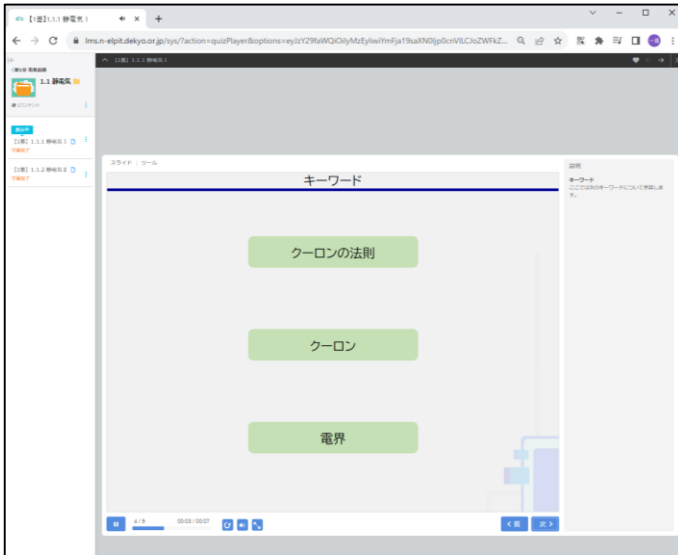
【1章】1.1.1 静電気 I
lms.n-elpit.dekyo.or.jp/sys/?action=quizPlayer&options=eyJzY29faWQiOiJyMzEyIiwiYmFja19saXN0Ijp0cnVlLCJoZWFkZ...
1.1 静電気
【1章】1.1.1 静電気 I
【1章】1.1.2 静電気 II
【1章】1.1.1 静電気 I
スライド ツール
キーワード
クーロンの法則
クーロン
電界
説明
キーワード
ここでは次のキーワードについて学習します。
4 / 9
00:03 / 00:07
< 前
次 >